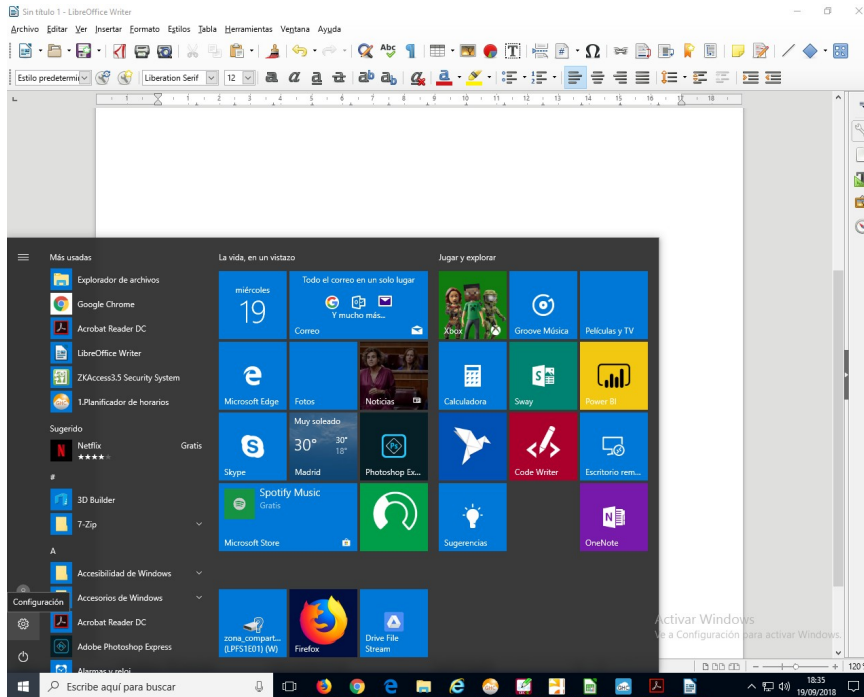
Sin título 1 - LibreOffice Writer

Archivo Editar Ver Insertar Formato Estilos Tabla Herramientas Ventana Ayuda

Estilo predetermi | Liberation Serif | 12

Más usadas
Explorador de archivos
Google Chrome
Acrobat Reader DC
LibreOffice Writer
ZKAccess3.5 Security System
1.Planificador de horarios
Sugerido
Netflix ★★★★ Gratis
#
3D Builder
7-Zip
A
Accesibilidad de Windows
Accesorios de Windows
Acrobat Reader DC
Adobe Photoshop Express
Alarmas y reloj
Configuración

La vida, en un vistazo
miércoles 19
Todo el correo en un solo lugar
Y mucho más...
Correo
Microsoft Edge
Fotos
Noticias
Muy soleado
30° 30° 18°
Madrid
Skype
Photoshop Ex...
Spotify Music
Gratis
Microsoft Store
zona_compart... (LPFS1E01) (W)
Firefox
Drive File Stream

Jugar y explorar
Xbox
Groove Música
Películas y TV
Calculadora
Sway
Power BI
Code Writer
Escritorio rem...
Sugerencias
OneNote

Activar Windows
Ve a Configuración para activar Windows.

Escribe aquí para buscar
18:35
19/09/2018
120